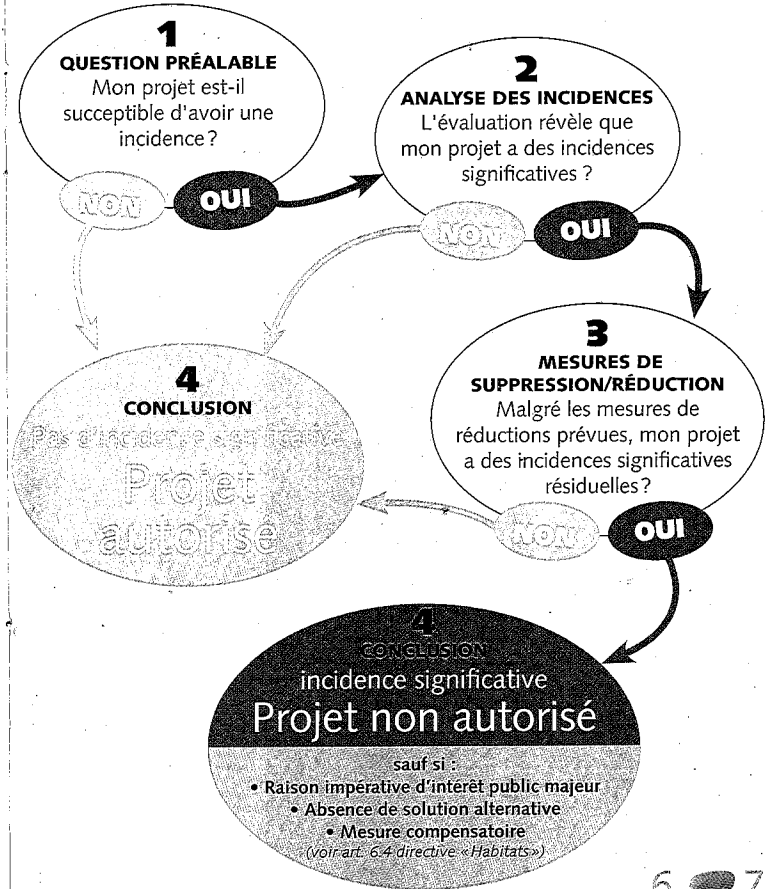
1
QUESTION PRÉALABLE
Mon projet est-il susceptible d'avoir une incidence ?

NON

OUI

2
ANALYSE DES INCIDENCES
L'évaluation révèle que mon projet a des incidences significatives ?

NON

OUI

3
MESURES DE SUPPRESSION/RÉDUCTION
Malgré les mesures de réductions prévues, mon projet a des incidences significatives résiduelles ?

NON

OUI

4
CONCLUSION
Pas d'incidence significative
Projet autorisé

4
CONCLUSION
incidence significative
Projet non autorisé

sauf si :
• Raison impérative d'intérêt public majeur
• Absence de solution alternative
• Mesure compensatoire
(voir art. 6.4 directive «Habitats»)

6 7